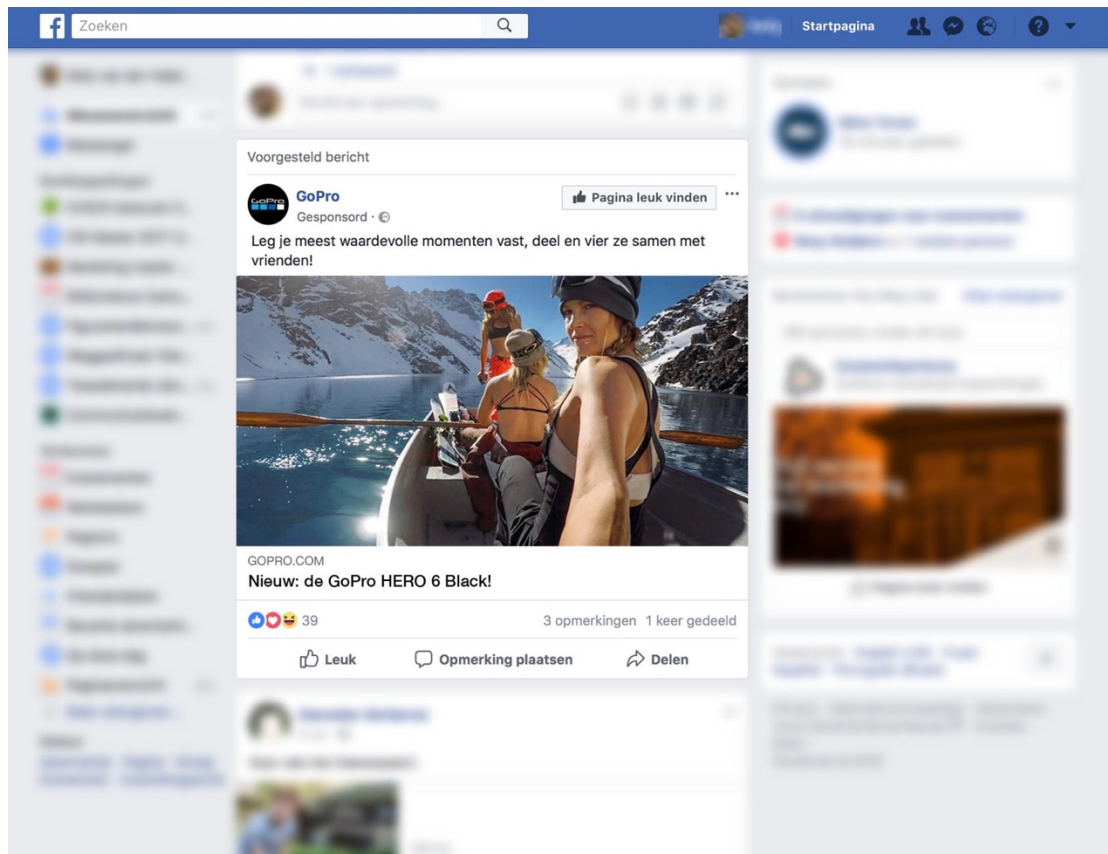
Zoeken

Startpagina

Voorgesteld bericht

GoPro
Gesponsord ·

Pagina leuk vinden

Leg je meest waardevolle momenten vast, deel en vier ze samen met vrienden!

GOPRO.COM
Nieuw: de GoPro HERO 6 Black!

39

3 opmerkingen 1 keer gedeeld

Leuk

Opmerking plaatsen

Delen